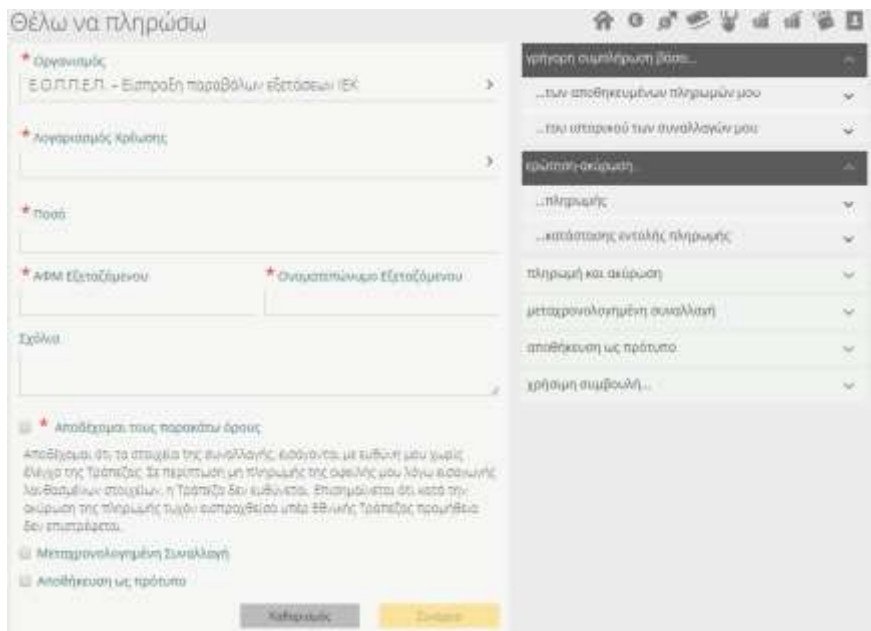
Θέλω να πληρώσω

* Οργανισμός
Ε.Ο.Π.Π.Ε.Π. - Είσπραξη παραβόλων εξετάσεων ΙΕΚ

* Λογαριασμός Χρέωσης

* Ποσό

* ΑΦΜ Εξεταζόμενου

* Ονοματεπώνυμο Εξεταζόμενου

Σχόλια

* Αποδέχομαι τους παρακάτω όρους

Αποδέχομαι ότι τα στοιχεία της συναλλαγής εισάγονται με ευθύνη μου χωρίς έλεγχο της Τράπεζας. Σε περίπτωση μη πληρωμής της οφειλής μου λόγω εισαγωγής λανθασμένων στοιχείων, η Τράπεζα δεν ευθύνεται. Επισημαίνεται ότι κατά την ακύρωση της πληρωμής τυχόν εισπραχθείσα υπέρ Εθνικής Τράπεζας προμήθεια δεν επιστρέφεται.

Μεταχρονολογημένη Συναλλαγή

Αποθήκευση ως πρότυπο

Καθαρισμός

Συνέχεια

γρήγορη συμπλήρωση βάσει...

...των αποθηκευμένων πληρωμών μου

...του ιστορικού των συναλλαγών μου

εμφάνιση-ακύρωση...

...πληρωμής

...κατάστασης εντολής πληρωμής

πληρωμή και ακύρωση

μεταχρονολογημένη συναλλαγή

αποθήκευση ως πρότυπο

χρήσιμη συμβουλή...